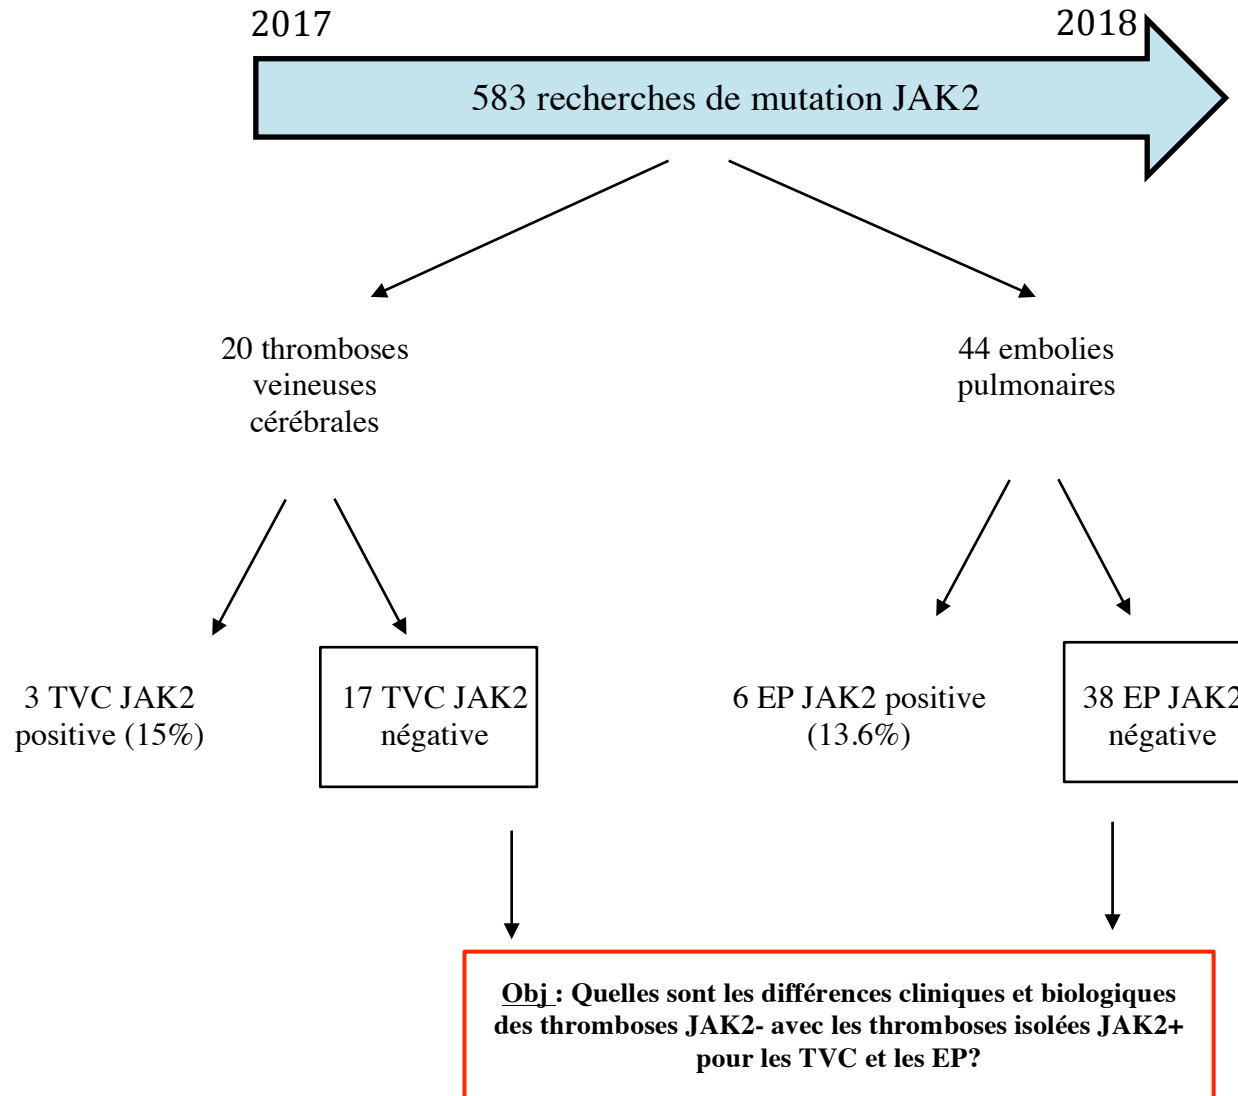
2017

2018

583 recherches de mutation JAK2

20 thromboses veineuses cérébrales

44 embolies pulmonaires

3 TVC JAK2 positive (15%)

17 TVC JAK2 négative

6 EP JAK2 positive (13.6%)

38 EP JAK2 négative

Obj : Quelles sont les différences cliniques et biologiques des thromboses JAK2- avec les thromboses isolées JAK2+ pour les TVC et les EP?